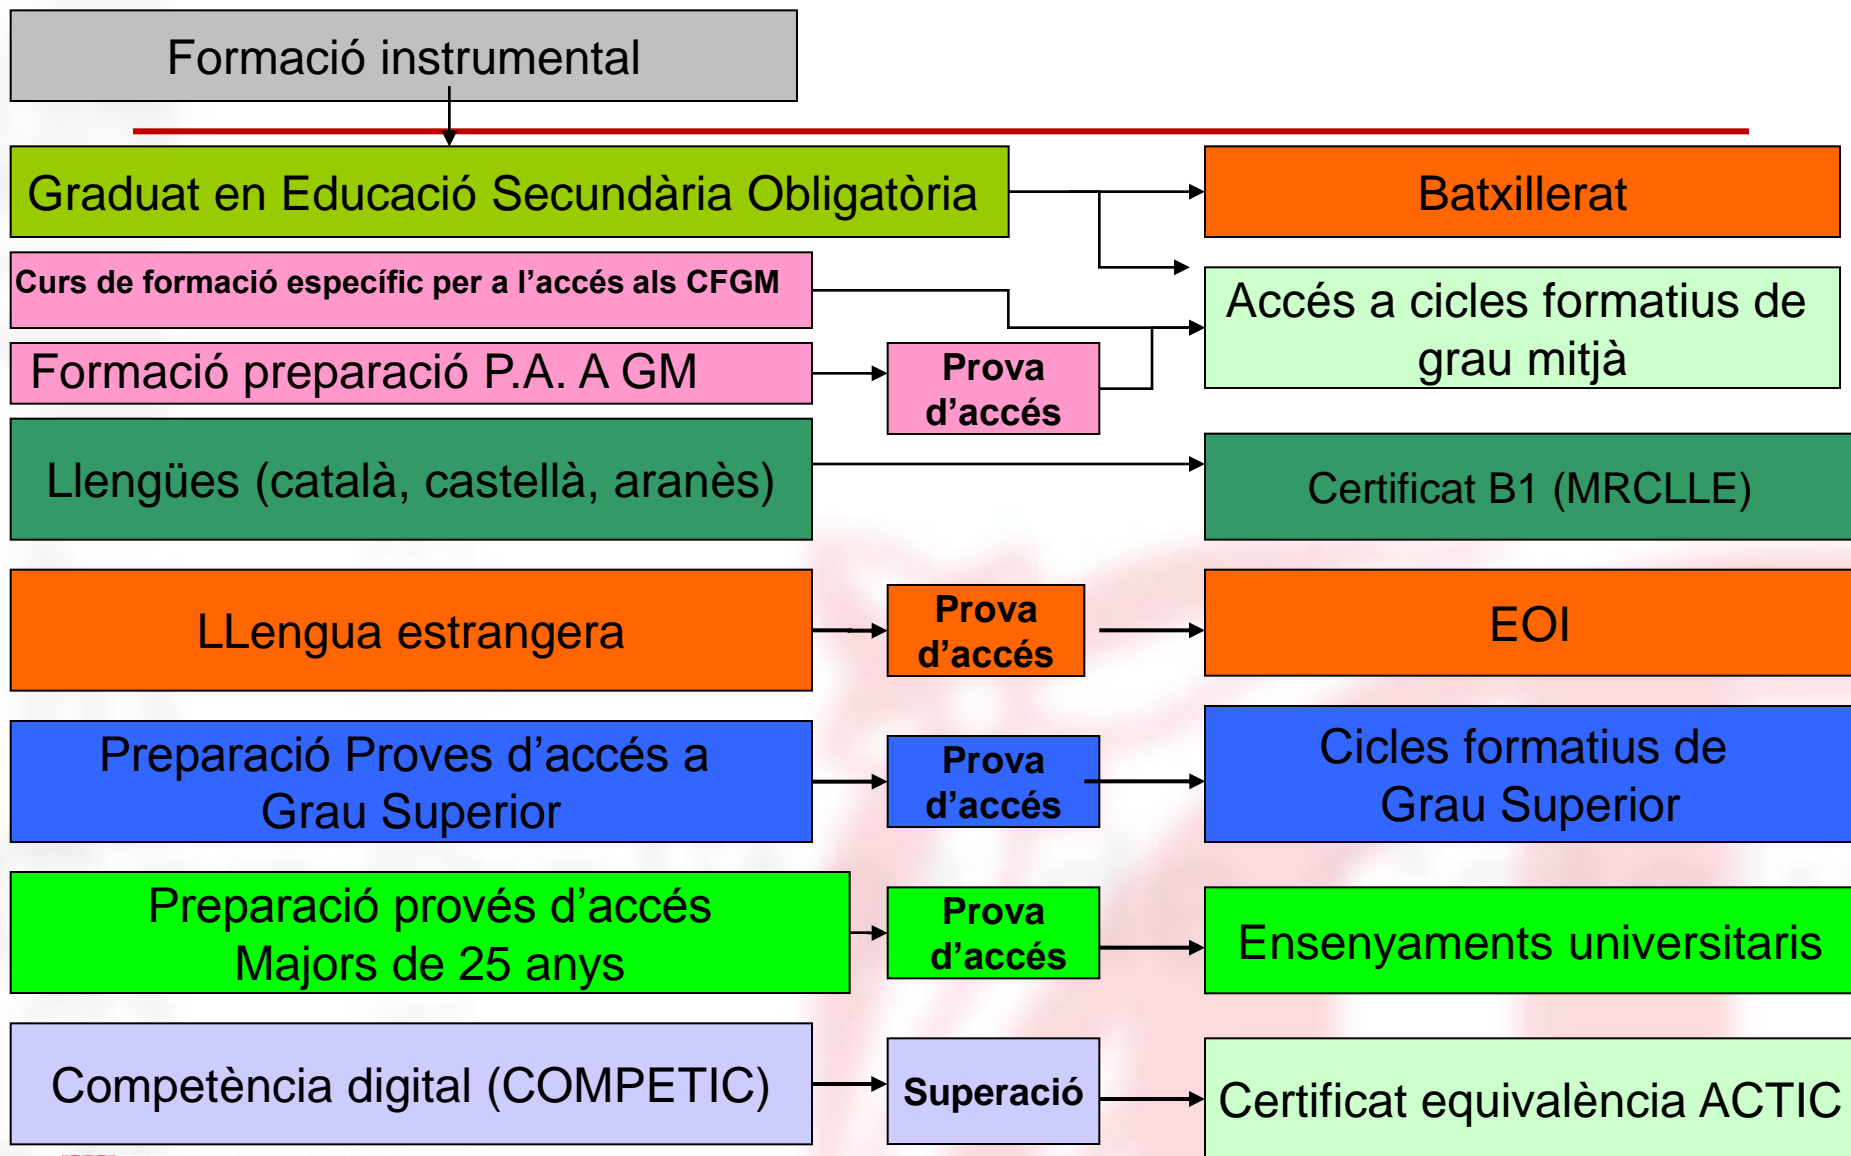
Formació instrumental

Graduat en Educació Secundària Obligatòria

Batxillerat

Curs de formació específic per a l'accés als CFGM

Accés a cicles formatius de grau mitjà

Formació preparació P.A. A GM

Prova d'accés

Llengües (català, castellà, aranès)

Certificat B1 (MRCLLE)

LLengua estrangera

Prova d'accés

EOI

Preparació Proves d'accés a Grau Superior

Prova d'accés

Cicles formatius de Grau Superior

Preparació provés d'accés Majors de 25 anys

Prova d'accés

Ensenyaments universitaris

Competència digital (COMPETIC)

Superació

Certificat equivalència ACTIC